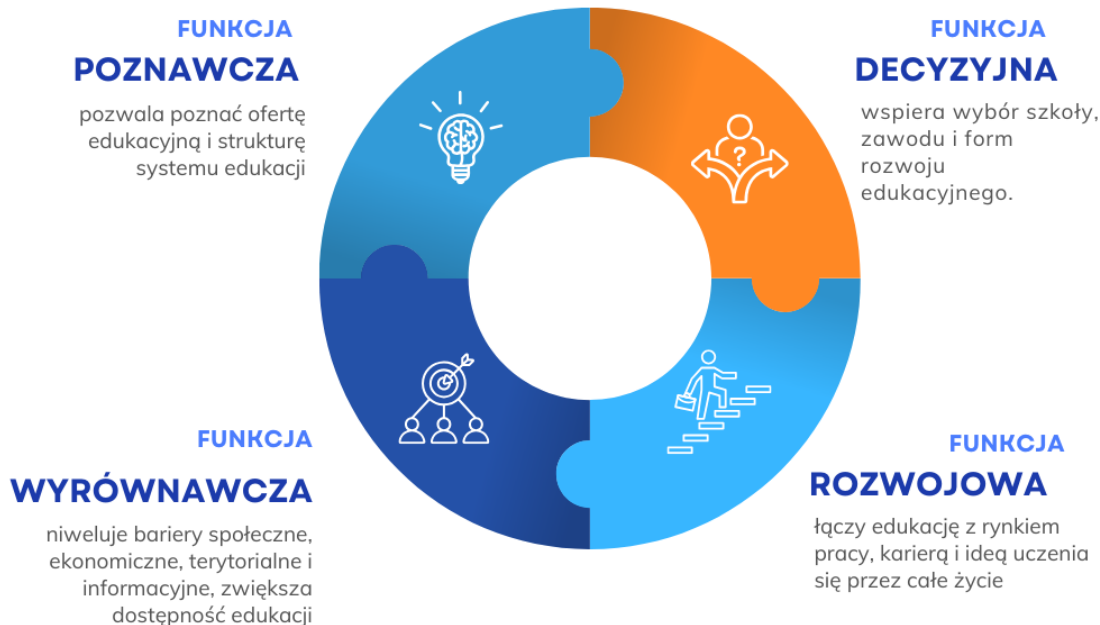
FUNKCJA
POZNAWCZA

pozwala poznać ofertę edukacyjną i strukturę systemu edukacji

FUNKCJA
DECYZYJNA

wspiera wybór szkoły, zawodu i form rozwoju edukacyjnego.

?

FUNKCJA
WYRÓWNAWCZA

niweluje bariery społeczne, ekonomiczne, terytorialne i informacyjne, zwiększa dostępność edukacji

FUNKCJA
ROZWOJOWA

łączy edukację z rynkiem pracy, karierą i ideą uczenia się przez całe życie